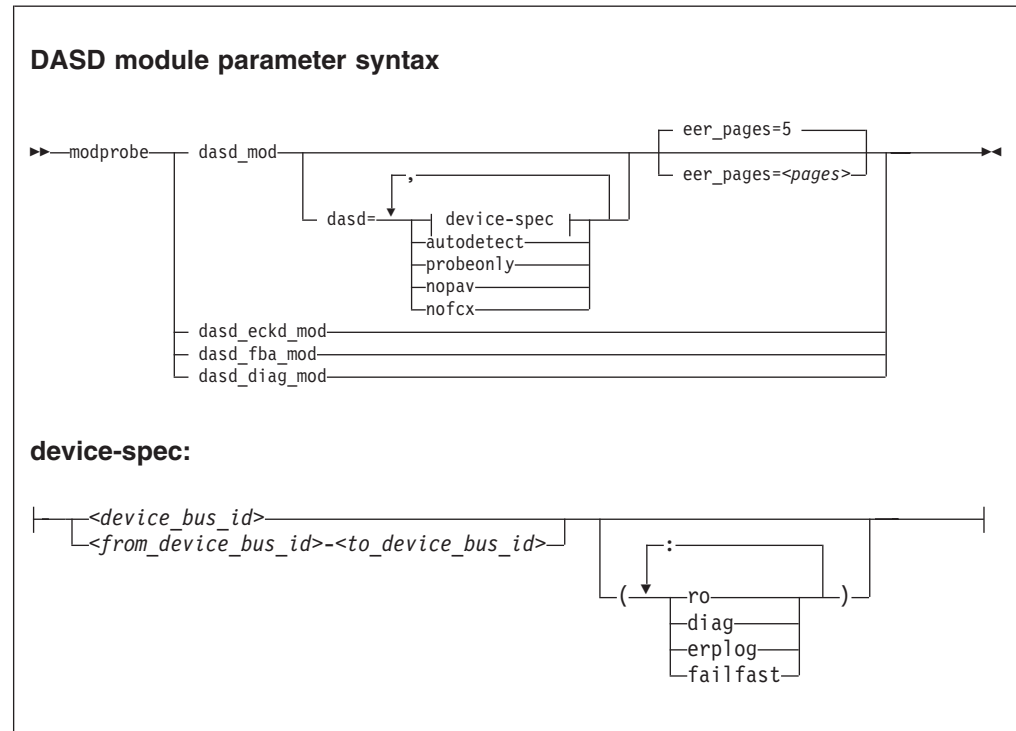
**DASD module parameter syntax**

modprobe dasd_mod dasd= , device-spec autodetect probeonly nopav nofcx eer_pages=5 eer_pages=<pages>
dasd_eckd_mod
dasd_fba_mod
dasd_diag_mod

**device-spec:**

<device_bus_id>
<from_device_bus_id>-<to_device_bus_id>
( : ro diag erplog failfast )